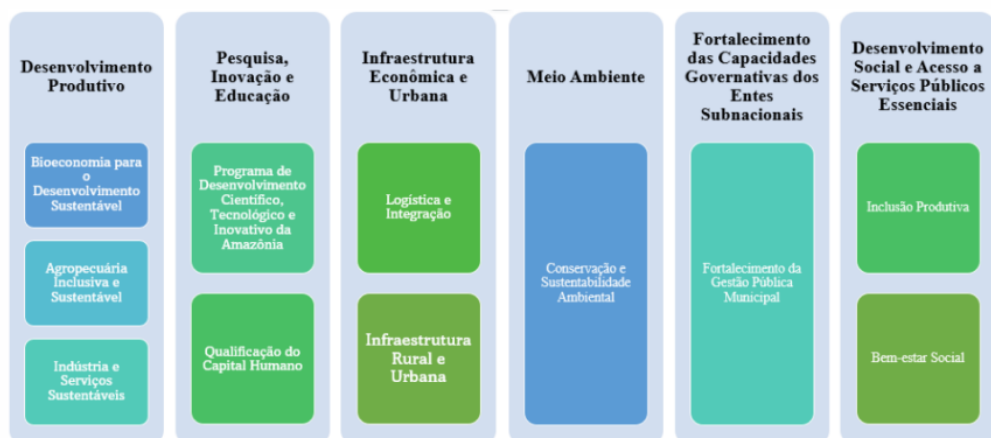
Desenvolvimento Produtivo

Bioeconomia para o Desenvolvimento Sustentável

Agropecuária Inclusiva e Sustentável

Indústria e Serviços Sustentáveis

Pesquisa, Inovação e Educação

Programa de Desenvolvimento Científico, Tecnológico e Inovativo da Amazônia

Qualificação do Capital Humano

Infraestrutura Econômica e Urbana

Logística e Integração

Infraestrutura Rural e Urbana

Meio Ambiente

Conservação e Sustentabilidade Ambiental

Fortalecimento das Capacidades Governativas dos Entes Subnacionais

Fortalecimento da Gestão Pública Municipal

Desenvolvimento Social e Acesso a Serviços Públicos Essenciais

Inclusão Produtiva

Bem-estar Social